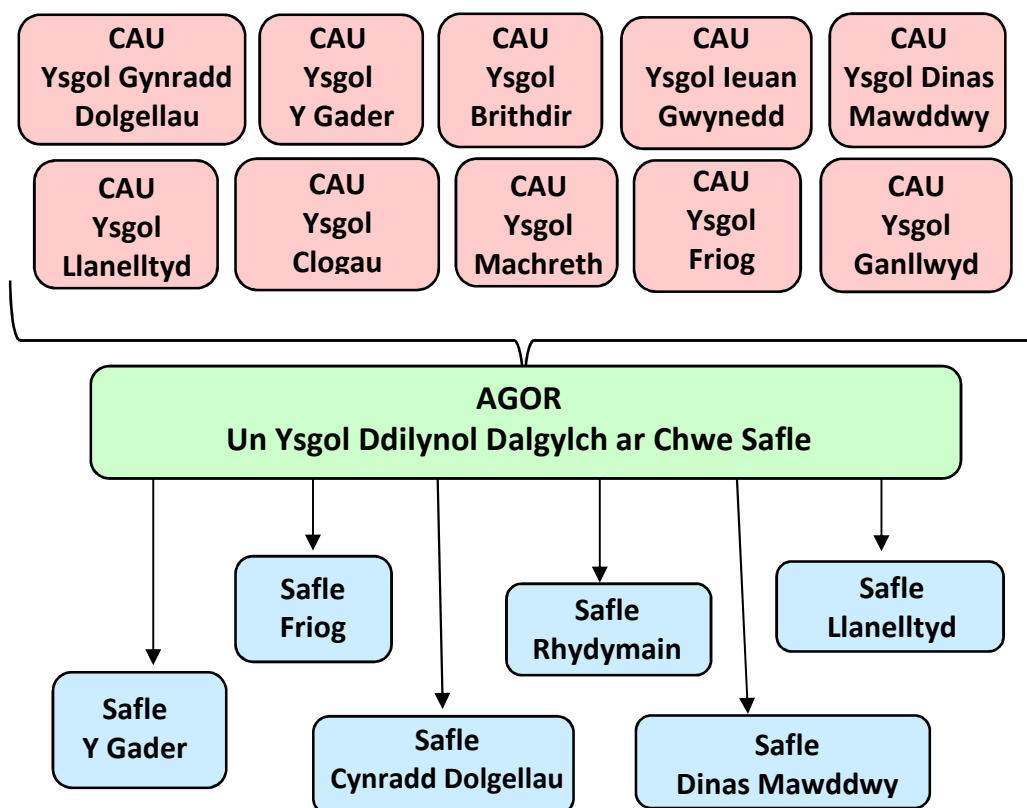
CAU
Ysgol Gynradd
Dolgellau

CAU
Ysgol
Y Gader

CAU
Ysgol
Brithdir

CAU
Ysgol Ieuan
Gwynedd

CAU
Ysgol Dinas
Mawddwy

CAU
Ysgol
Llanelltyd

CAU
Ysgol
Clogau

CAU
Ysgol
Machreth

CAU
Ysgol
Friog

CAU
Ysgol
Ganllwyd

AGOR
Un Ysgol Ddilynol Dalgylch ar Chwe Safle

Safle
Friog

Safle
Rhydymain

Safle
Llanelltyd

Safle
Y Gader

Safle
Cynradd Dolgellau

Safle
Dinas Mawddwy